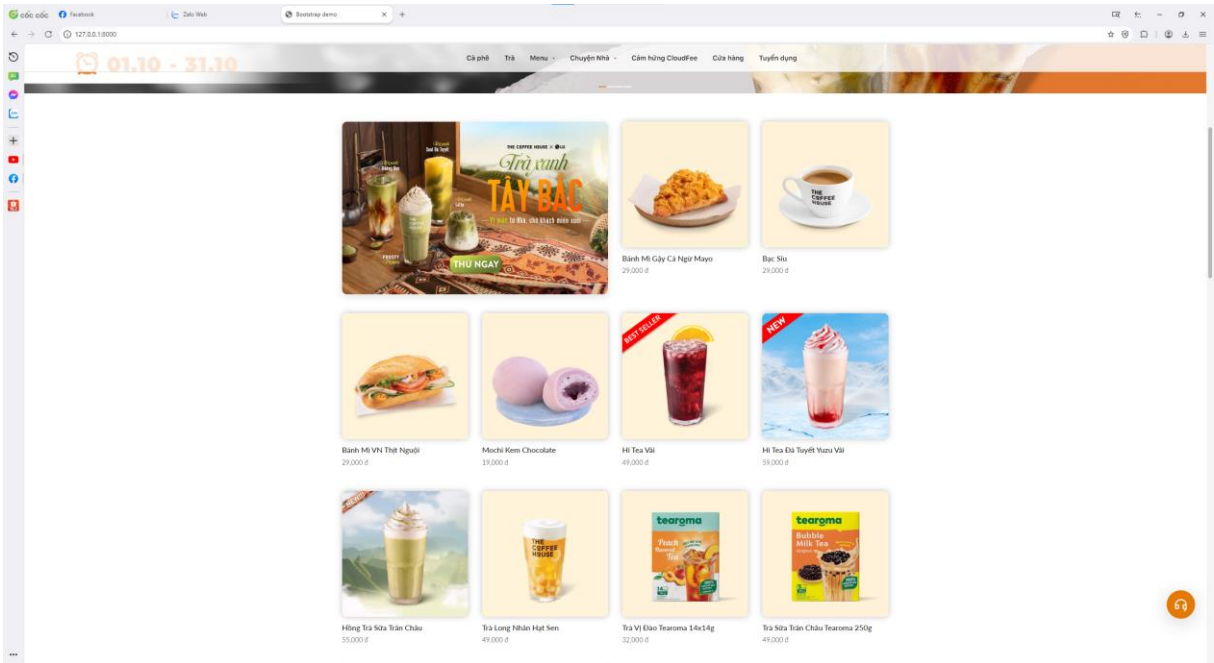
Cốc Cốc Facebook Zalo Web Bootstrap demo

127.0.0.1:8000

01.10 - 31.10

Cà phê Trà Menu Chuyện Nhà Cảm hứng CloudFee Cửa hàng Tuyển dụng

THE COFFEE HOUSE × LG

Trà xanh TÂY BẮC

THỬ NGAY

Bánh Mì Gậy Cá Ngừ Mayo
29.000 đ

Bạc Sỉu
29.000 đ

Bánh Mì VN Thịt Nguội
29.000 đ

Mochi Kem Chocolate
19.000 đ

BEST SELLER

Hi Tea Vải
49.000 đ

NEW

Hi Tea Đá Tuyết Yuzu Vải
59.000 đ

NEW

Hồng Trà Sữa Trân Châu
55.000 đ

THE COFFEE HOUSE

Trà Long Nhãn Hạt Sen
49.000 đ

tearoma

Peach

Trà Vị Đào Tearoma 14x14g
32.000 đ

tearoma

Bubble Milk Tea

Trà Sữa Trân Châu Tearoma 250g
49.000 đ